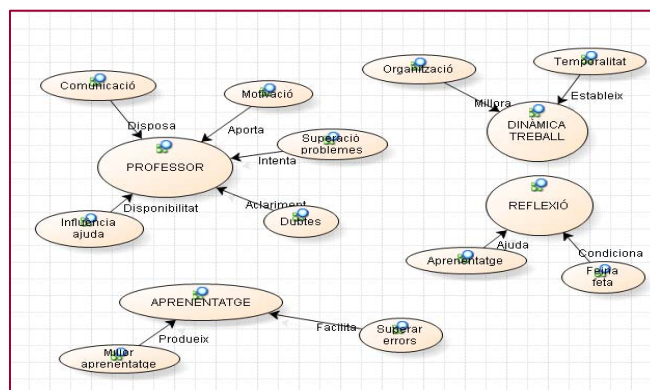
Comunicació
Disposa
Motivació
Aporta
Superació problemes
Intenta
PROFESSOR
Aclariment
Dubtes
Disponibilitat
Influència ajuda
Organització
Millora
Temporalitat
Estableix
DINÀMICA TREBALL
REFLEXIÓ
Ajuda
Aprenentatge
Condiciona
Feina feta
APRENENTATGE
Produeix
Millor aprenentatge
Facilita
Superar errors